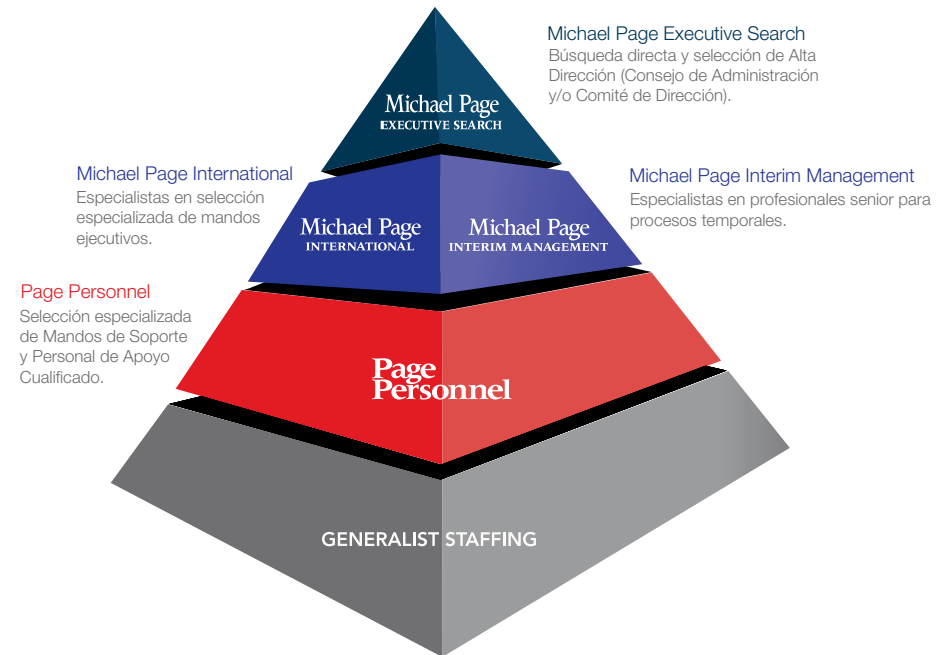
Michael Page Executive Search
Búsqueda directa y selección de Alta Dirección (Consejo de Administración y/o Comité de Dirección).

Michael Page
EXECUTIVE SEARCH

Michael Page International
Especialistas en selección especializada de mandos ejecutivos.

Michael Page Interim Management
Especialistas en profesionales senior para procesos temporales.

Michael Page
INTERNATIONAL

Michael Page
INTERIM MANAGEMENT

Page Personnel
Selección especializada de Mandos de Soporte y Personal de Apoyo Cualificado.

Page Personnel

GENERALIST STAFFING